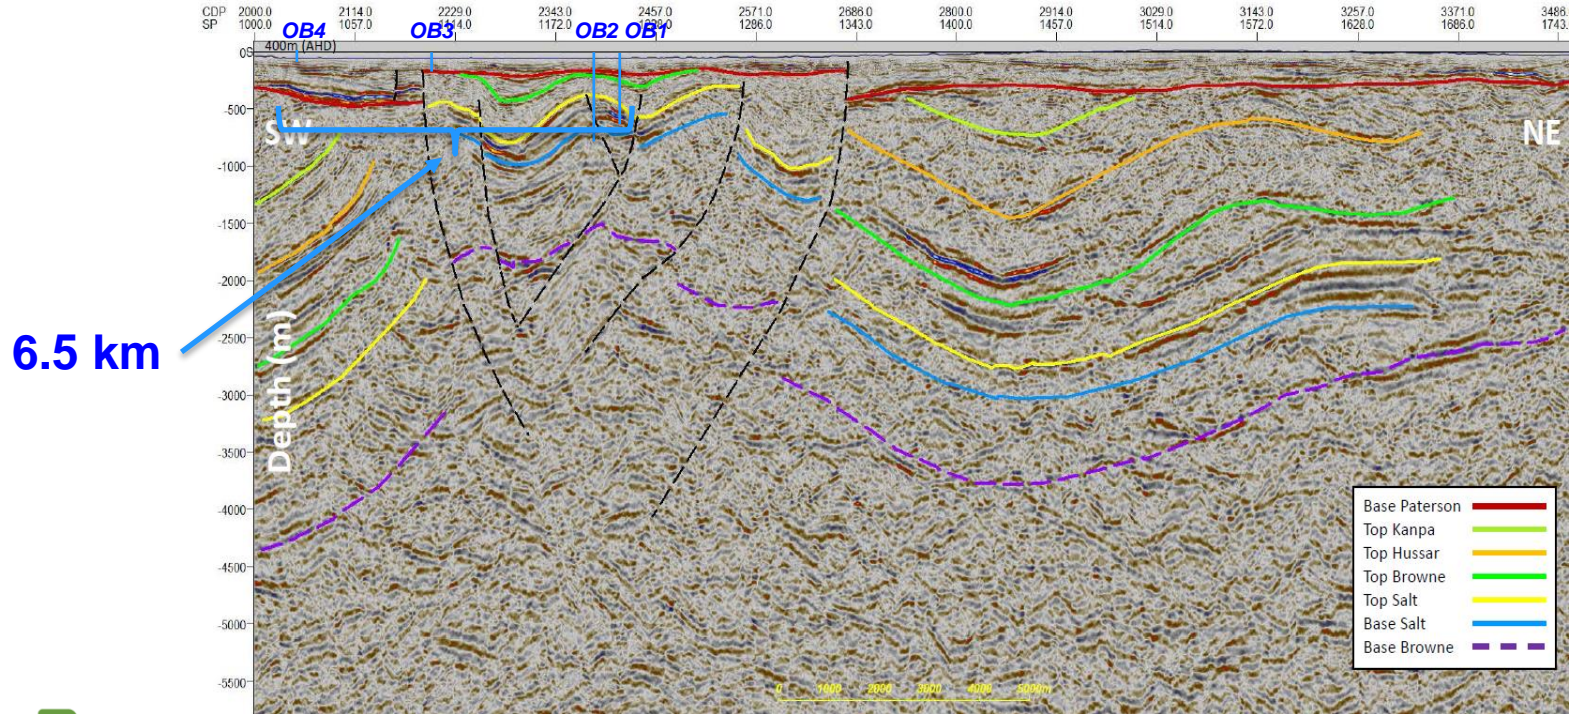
CDP 2000.0 2114.0 2229.0 2343.0 2457.0 2571.0 2686.0 2800.0 2914.0 3029.0 3143.0 3257.0 3371.0 3486
SP 1000.0 1057.0 1114.0 1172.0 1229.0 1286.0 1343.0 1400.0 1457.0 1514.0 1572.0 1628.0 1686.0 1743

OB4 OB3 OB2 OB1

400m (AHD)

0

-500
-1000
-1500
-2000
-2500
-3000
-3500
-4000
-4500
-5000
-5500

SW

NE

Depth (m)

6.5 km

| Base Paterson | |
|---|---|
| Top Kanpa | |
| Top Hussar | |
| Top Browne | |
| Top Salt | |
| Base Salt | |
| Base Browne | |

0 1000 2000 3000 4000 5000m